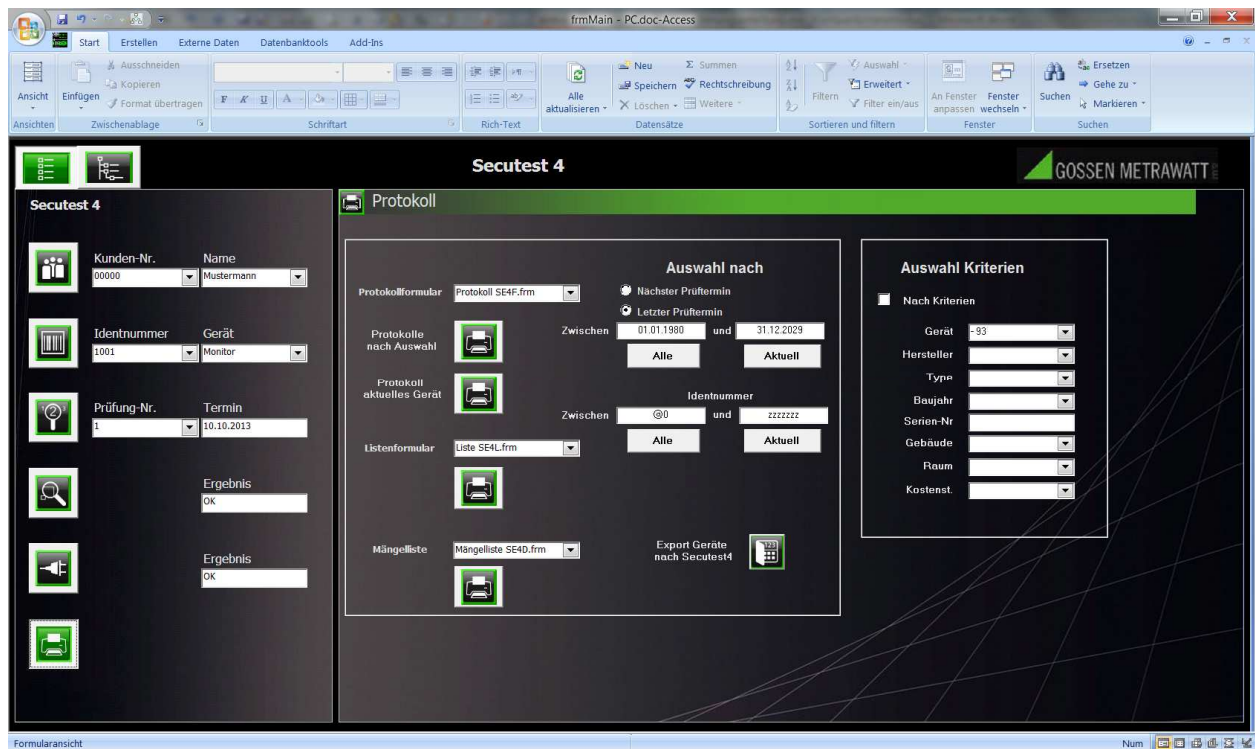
frmMain - PC.doc-Access

Start Erstellen Externe Daten Datenbanktools Add-Ins

Ansicht Einfügen Ausschneiden Kopieren Format übertragen Alle aktualisieren Neu Speichern Löschen Summen Rechtschreibung Weitere Filtern Auswahl Erweitert Filter ein/aus An Fenster anpassen Fenster wechseln Suchen Ersetzen Gehe zu Markieren

Ansichten Zwischenablage Schriftart Rich-Text Datensätze Sortieren und filtern Fenster Suchen

Secutest 4

GOSSEN METRAWATT

Secutest 4

Kunden-Nr. Name
00000 Mustermann

Identnummer Gerät
1001 Monitor

Prüfung-Nr. Termin
1 10.10.2013

Ergebnis
OK

Ergebnis
OK

Protokoll

Protokollformular Protokoll SE4F.frm

Protokolle nach Auswahl

Protokoll aktuelles Gerät

Listenformular Liste SE4L.frm

Mängelliste Mängelliste SE4D.frm

Auswahl nach
Nächster Prüftermin
Letzter Prüftermin
Zwischen 01.01.1980 und 31.12.2029
Alle Aktuell

Identnummer
Zwischen @0 und zzzzzzz
Alle Aktuell

Export Geräte nach Secutest4

Auswahl Kriterien
Nach Kriterien
Gerät -93
Hersteller
Type
Baujahr
Serien-Nr
Gebäude
Raum
Kostenst.

Formularansicht
Num